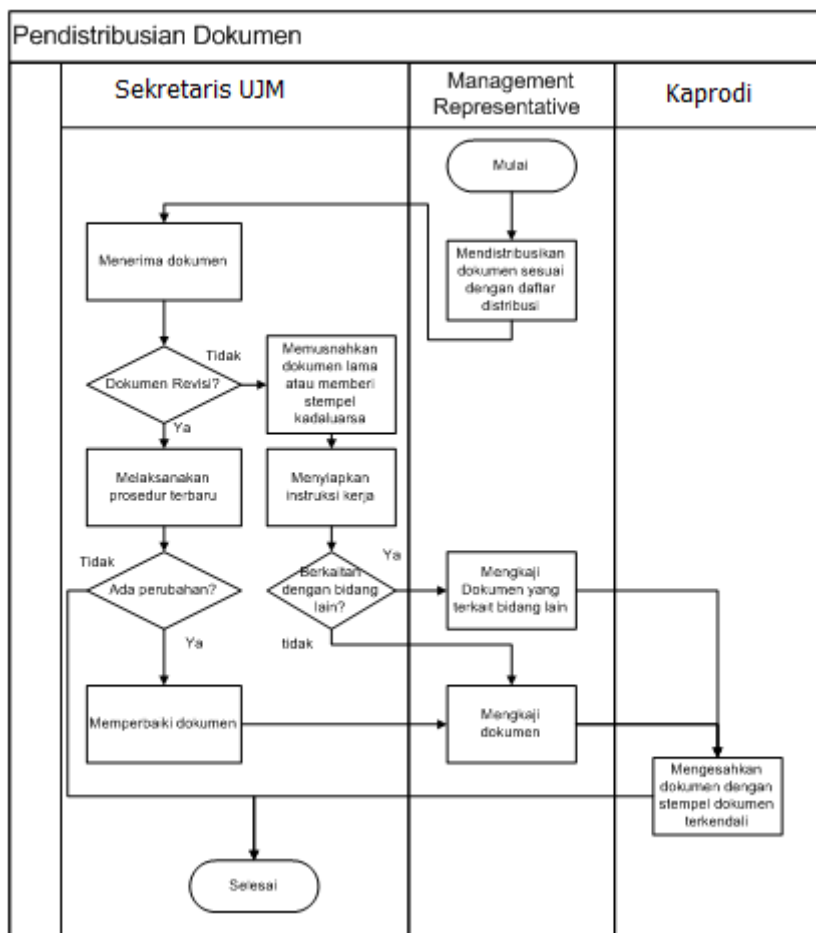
Pendistribusian Dokumen

Sekretaris UJM

Management Representative

Kaprodi

Mulai

Mendistribusikan dokumen sesuai dengan daftar distribusi

Menerima dokumen

Dokumen Revisi?

Tidak

Memusnahkan dokumen lama atau memberi stempel kadaluarsa

Ya

Melaksanakan prosedur terbaru

Menyiapkan instruksi kerja

Tidak

Ada perubahan?

Berkaitan dengan bidang lain?

Ya

Mengkaji Dokumen yang terkait bidang lain

Ya

tidak

Memperbaiki dokumen

Mengkaji dokumen

Mengesahkan dokumen dengan stempel dokumen terkendali

Selesai